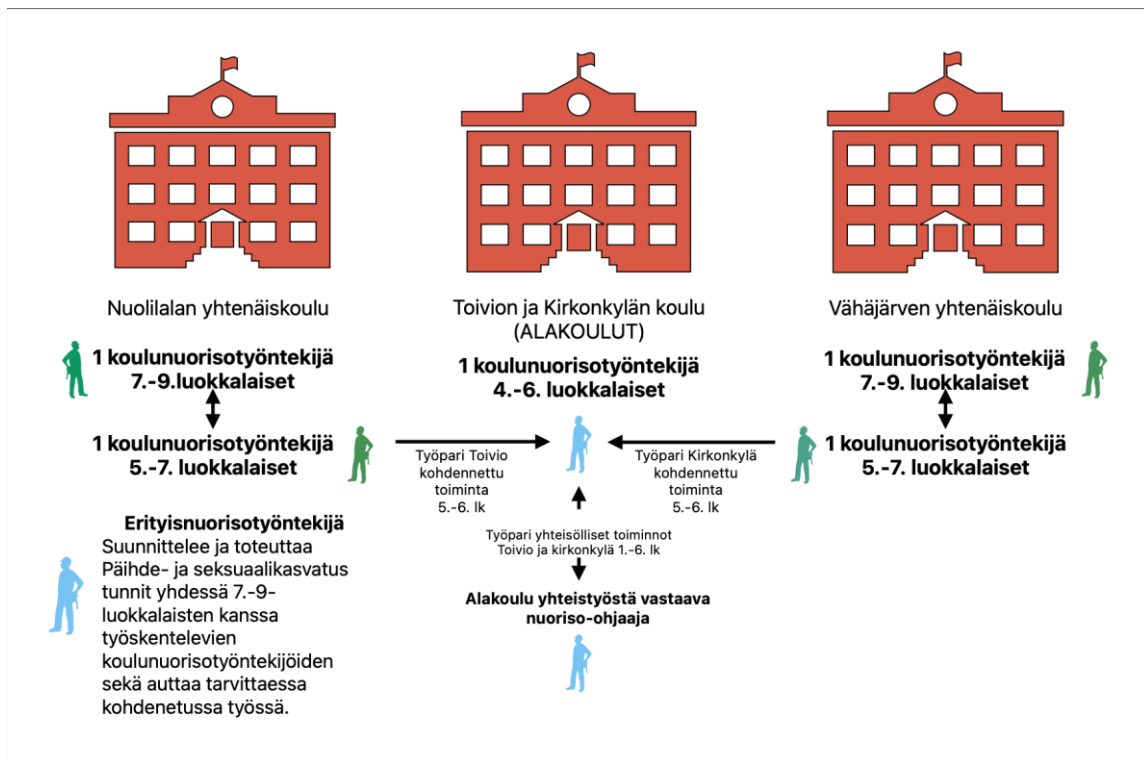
Nuolilalan yhtenäiskoulu

1 koulunuorisotyöntekijä
7.-9.luokkalaiset

1 koulunuorisotyöntekijä
5.-7. luokkalaiset

Erityisnuorisotyöntekijä
Suunnittelee ja toteuttaa Päihde- ja seksuaalikasvatus tunnit yhdessä 7.-9-luokkalaisten kanssa työskentelevien koulunuorisotyöntekijöiden sekä auttaa tarvittaessa kohdenetussa työssä.

Toivion ja Kirkonkylän koulu
(ALAKOULUT)

1 koulunuorisotyöntekijä
4.-6. luokkalaiset

Työpari Toivio kohdennettu toiminta 5.-6. lk

Työpari Kirkonkylä kohdennettu toiminta 5.-6. lk

Työpari yhteisölliset toiminnot Toivio ja kirkonkylä 1.-6. lk

Alakoulu yhteistyöstä vastaava nuoriso-ohjaaja

Vähäjärven yhtenäiskoulu

1 koulunuorisotyöntekijä
7.-9. luokkalaiset

1 koulunuorisotyöntekijä
5.-7. luokkalaiset